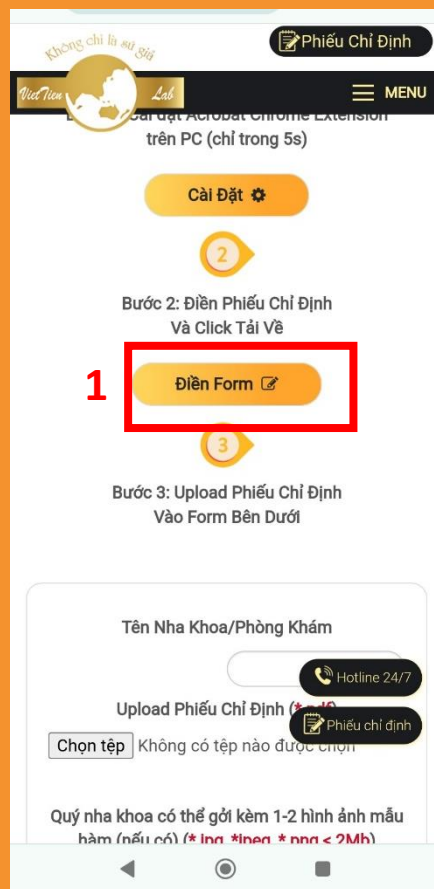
Phiếu Chỉ Định

Không chỉ là sứ giả

VietTien Lab

MENU

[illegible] cài đặt Acrobat Chrome Extension trên PC (chỉ trong 5s)

Cài Đặt

2

Bước 2: Điền Phiếu Chỉ Định Và Click Tải Về

1

Điền Form

3

Bước 3: Upload Phiếu Chỉ Định Vào Form Bên Dưới

Tên Nha Khoa/Phòng Khám

Hotline 24/7

Upload Phiếu Chỉ Định (* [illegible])

Phiếu chỉ định

Chọn tệp Không có tệp nào được chọn

Quý nha khoa có thể gởi kèm 1-2 hình ảnh mẫu hàm (nếu có) (*.jpg, *.jpeg, *.png < 2Mb)